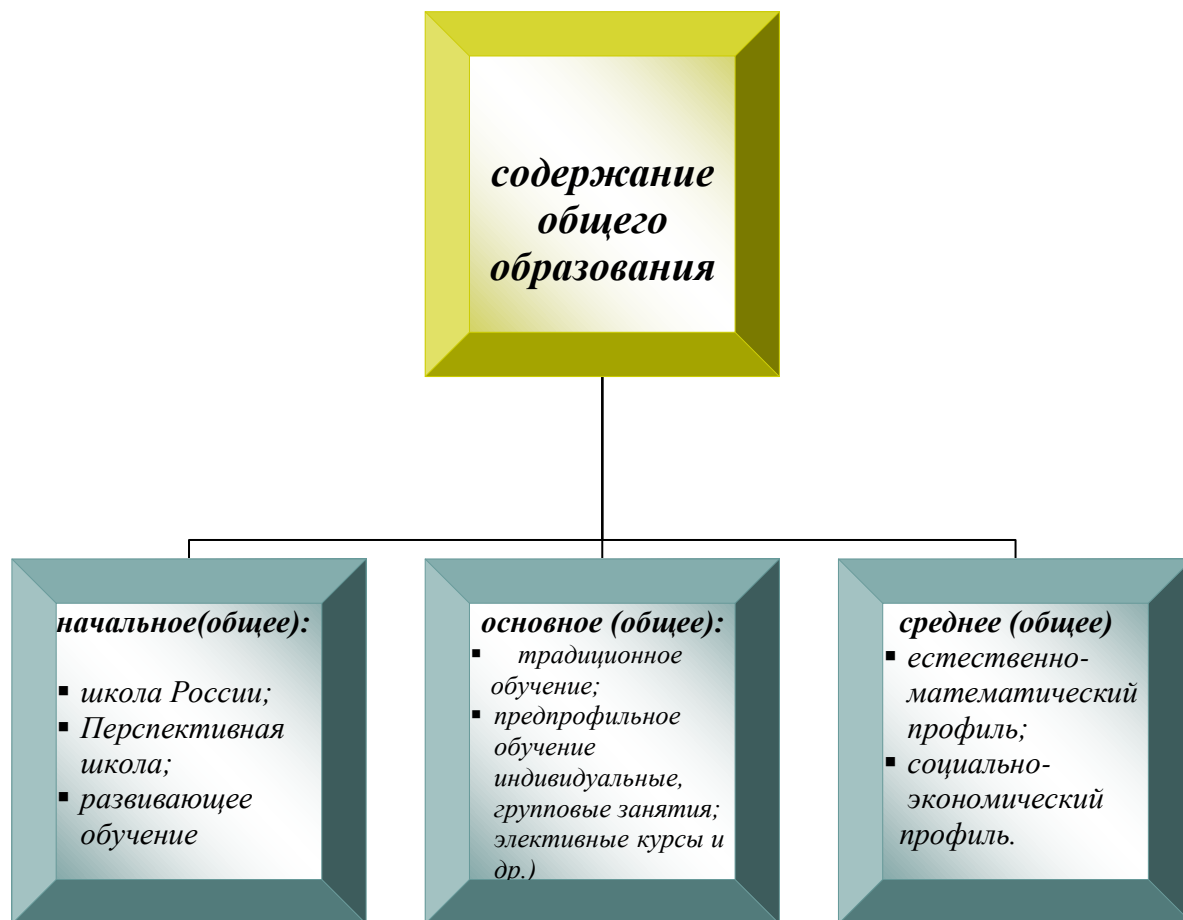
содержание общего образования

начальное(общее):

- школа России;
- Перспективная школа;
- развивающее обучение

основное (общее):
- традиционное обучение;
- предпрофильное обучение индивидуальные, групповые занятия; элективные курсы и др.)

среднее (общее)
- естественно-математический профиль;
- социально-экономический профиль.